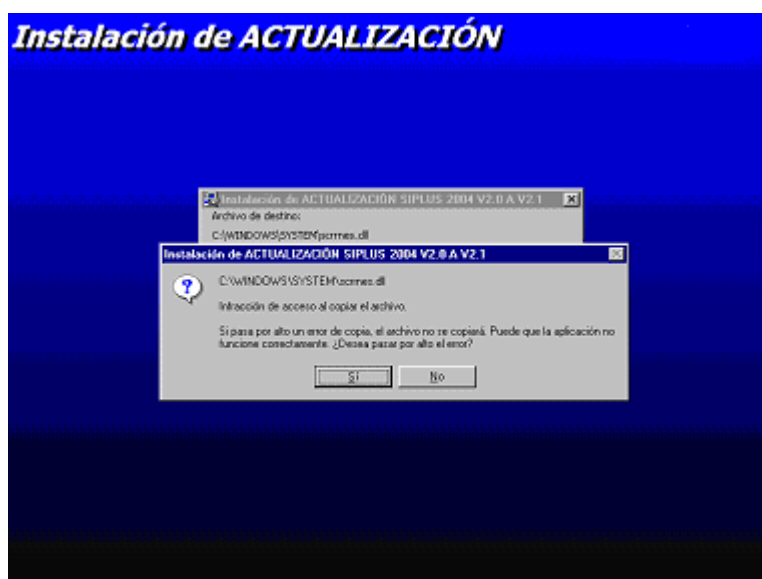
Instalación de ACTUALIZACIÓN

Instalación de ACTUALIZACIÓN SIPLUS 2004 V2.0 A V2.1
Archivo de destino:
C:\WINDOWS\SYSTEM\comes.dll

Instalación de ACTUALIZACIÓN SIPLUS 2004 V2.0 A V2.1

C:\WINDOWS\SYSTEM\comes.dll

Infracción de acceso al copiar el archivo.

Si pasa por alto un error de copia, el archivo no se copiará. Puede que la aplicación no funcione correctamente. ¿Desea pasar por alto el error?

Sí
No